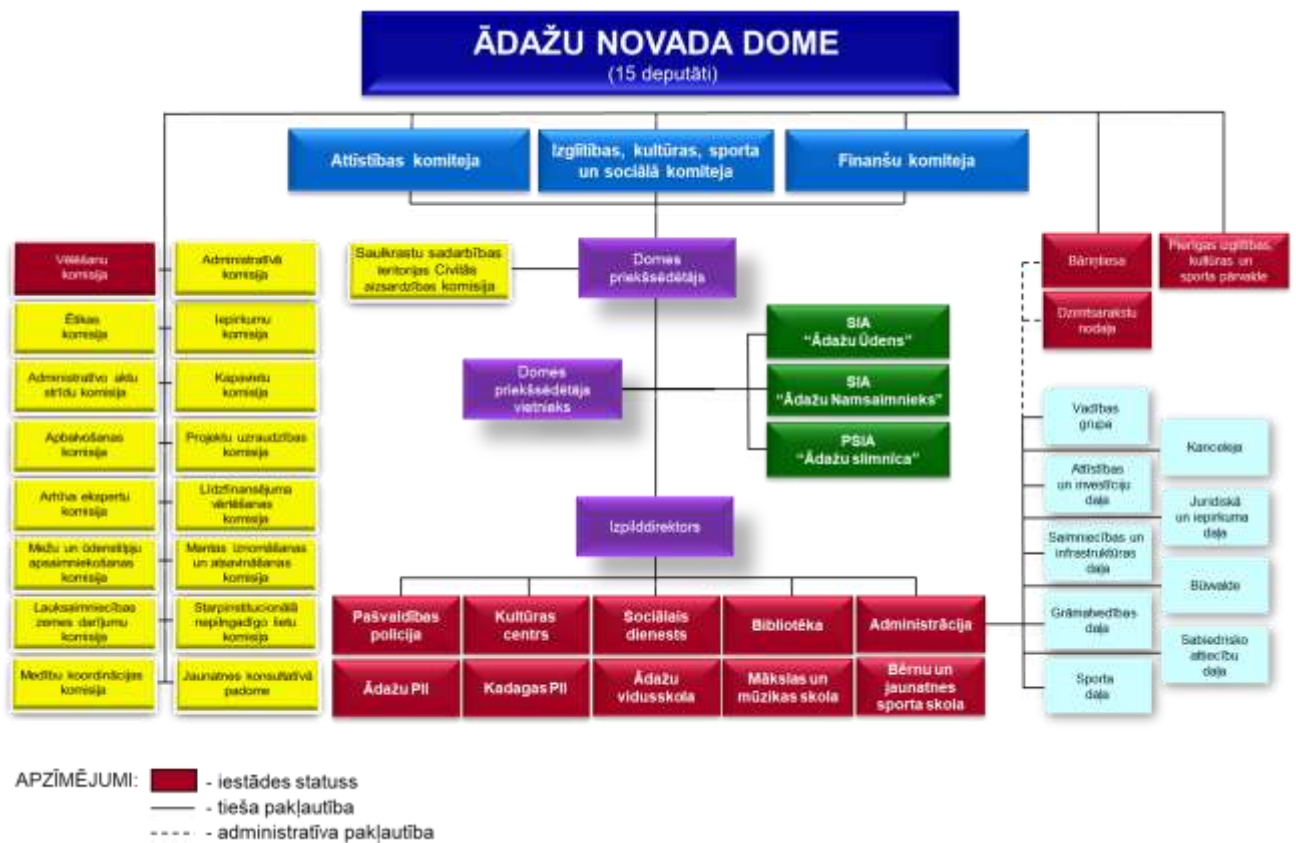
ĀDAŽU NOVADA DOME
(15 deputāti)

Attīstības komiteja

Izglītības, kultūras, sporta un sociālā komiteja

Finanšu komiteja

Vēlēšanu komisija

Ētikas komisija

Administratīvo aktu strīdu komisija

Apbalvošanas komisija

Arhīva ekspertu komisija

Mežu un ūdenstilpju apsaimniekošanas komisija

Lauksaimniecības zemes darījumu komisija

Medību koordinācijas komisija

Administratīvā komisija

Iepirkumu komisija

Kapavietu komisija

Projektu uzraudzības komisija

Līdzfinansējuma vērtēšanas komisija

Mantas izsolīšanas un atsavināšanas komisija

Starpinstitucionālā nepilngadīgo lietu komisija

Jaunatnes konsultatīvā padome

Saulkrastu sadarbības teritorijas Civilās aizsardzības komisija

Domes priekšsēdētājs

Domes priekšsēdētāja vietnieks

SIA "Ādažu Ūdens"

SIA "Ādažu Namsaimnieks"

PSIA "Ādažu slimnīca"

Izpilddirektors

Pašvaldības policija

Kultūras centrs

Sociālais dienests

Bibliotēka

Administrācija

Ādažu PII

Kadagas PII

Ādažu vidusskola

Mākslas un mūzikas skola

Bērnu un jaunatnes sporta skola

Bāriņtiesa

Pierīgas izglītības, kultūras un sporta pārvalde

Dzimtsarakstu nodaļa

Vadības grupa

Attīstības un investīciju daļa

Saimniecības un infrastruktūras daļa

Grāmatvedības daļa

Sporta daļa

Kanceleja

Juridiskā un iepirkuma daļa

Būvvalde

Sabiedrisko attiecību daļa

APZĪMĒJUMI: - iestādes statuss
- tieša pakļautība
- administratīva pakļautība